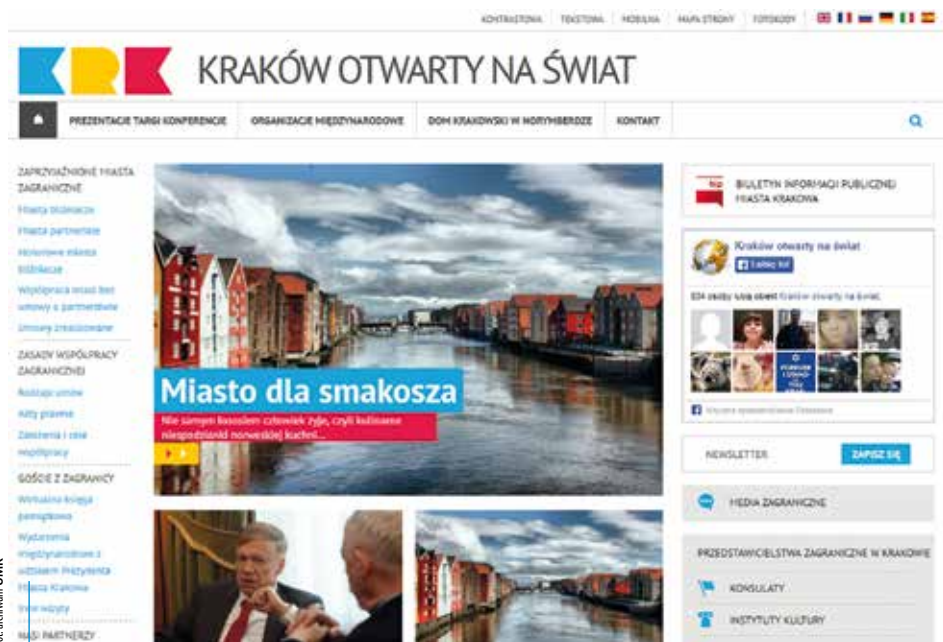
KONTRASTOWA TEKSTOWA MOBILNA MAPA STRONY FOTOKODY

KRK

KRAKÓW OTWARTY NA ŚWIAT

PREZENTACJE TARGI KONFERENCJE ORGANIZACJE MIĘDZYNARODOWE DOM KRAKOWSKI W NORYMBERDZE KONTAKT

ZAPRZYJAŹNIONE MIASTA ZAGRANICZNE

Miasta bliźniacze

Miasta partnerskie

Historyczne miasta bliźniacze

Współpraca miast bez umowy o partnerstwie

Umowy zrealizowane

ZASADY WSPÓŁPRACY ZAGRANICZNEJ

Rodzaje umów

Akty prawne

Zalecenia i ciekawe współpracy

GOŚCIE Z ZAGRANICY

Wirtualna księga pamiątkowa

Wydarzenia międzynarodowe z udziałem Prezydenta Miasta Krakowa

Inne wizyty

NASI PARTNERZY

Miasto dla smakosza

Nie samym łososiem człowiek żyje, czyli kulinarne niespodzianki norweskiej kuchni...

BIULETYN INFORMACJI PUBLICZNEJ MIASTA KRAKOWA

Kraków otwarty na świat

Lubię to!

834 osoby lubią obiekt Kraków otwarty na świat.

Wtyczka społecznościowa Facebooka

NEWSLETTER

ZAPISZ SIĘ

MEDIA ZAGRANICZNE

PRZEDSTAWICIELSTWA ZAGRANICZNE W KRAKOWIE

KONSULATY

INSTYTUTY KULTURY

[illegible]